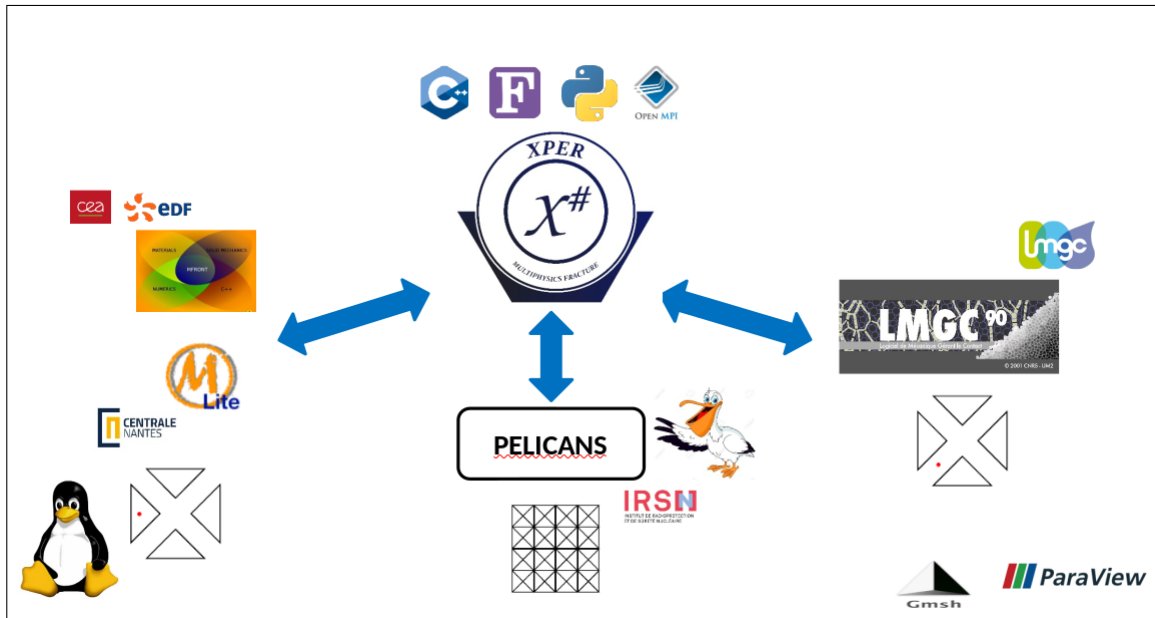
C++ F OPEN MPI

XPER
$X^{\#}$
MULTIPHYSICS FRACTURE

cea EDF

MATERIALS SOLID MECHANICS
MFRONT
NUMERICS C++

M Lite

CENTRALE NANTES

PELICANS

IRSN
INSTITUT DE RADIOPROTECTION ET DE SÛRETÉ NUCLÉAIRE

lmgc

LMGC 90
Logiciel de Mécanique Gérant le Contact
© 2001 CNRS - UM2

Gmsh

ParaView